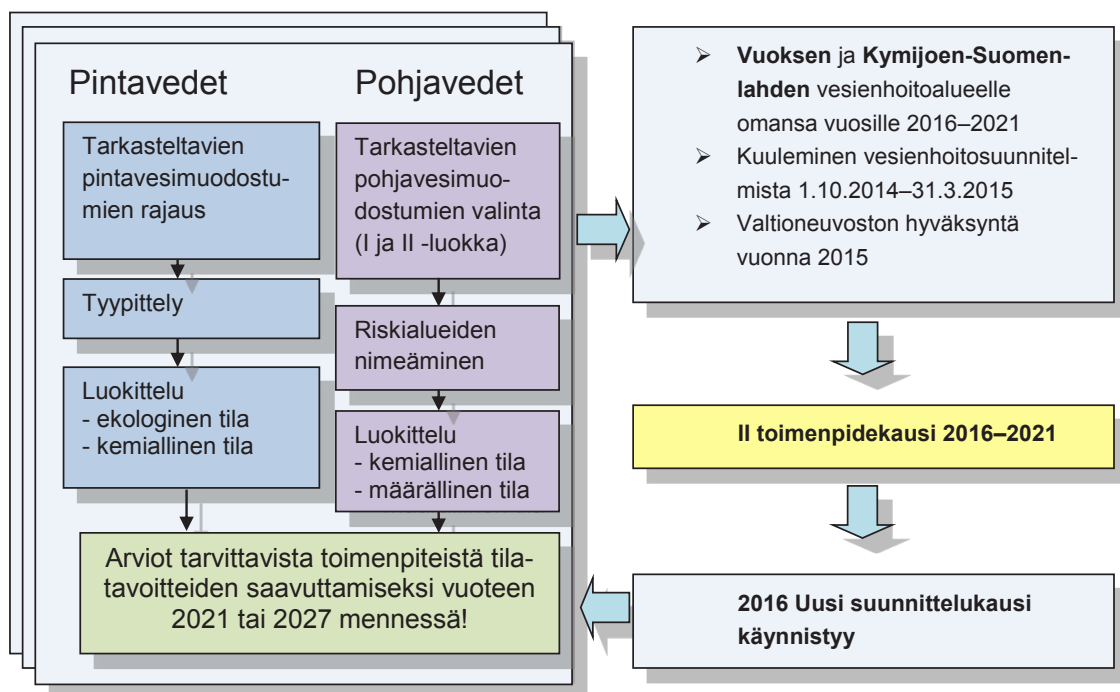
Pintavedet

Pohjavedet

Tarkasteltavien pintavesimuodostumien rajaus

Tyypittely

Luokittelu
- ekologinen tila
- kemiallinen tila

Tarkasteltavien pohjavesimuodostumien valinta (I ja II -luokka)

Riskialueiden nimeäminen

Luokittelu
- kemiallinen tila
- määrällinen tila

Arviot tarvittavista toimenpiteistä tilatavoitteiden saavuttamiseksi vuoteen 2021 tai 2027 mennessä!

➢ **Vuoksen** ja **Kymijoen-Suomenlahden** vesienhoitoalueelle omansa vuosille 2016–2021
➢ Kuuleminen vesienhoitosuunnitelmista 1.10.2014–31.3.2015
➢ Valtioneuvoston hyväksyntä vuonna 2015

**II toimenpidekausi 2016–2021**

**2016 Uusi suunnittelukausi käynnistyy**